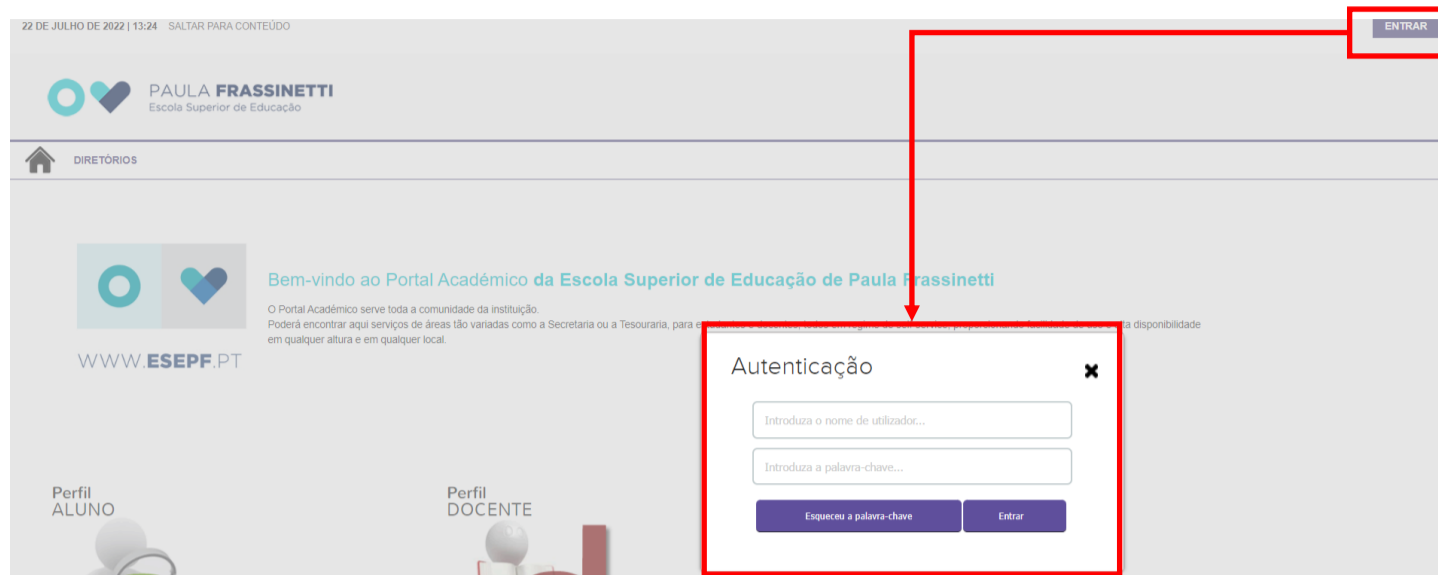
22 DE JULHO DE 2022 | 13:24 SALTAR PARA CONTEÚDO

ENTRAR

PAULA FRASSINETTI
Escola Superior de Educação

DIRETÓRIOS

WWW.ESEPF.PT

Bem-vindo ao Portal Académico da Escola Superior de Educação de Paula Frassinetti

O Portal Académico serve toda a comunidade da instituição.
Poderá encontrar aqui serviços de áreas tão variadas como a Secretaria ou a Tesouraria, para e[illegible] ta disponibilidade em qualquer altura e em qualquer local.

Autenticação

Introduza o nome de utilizador...

Introduza a palavra-chave...

Esqueceu a palavra-chave

Entrar

Perfil
ALUNO

Perfil
DOCENTE